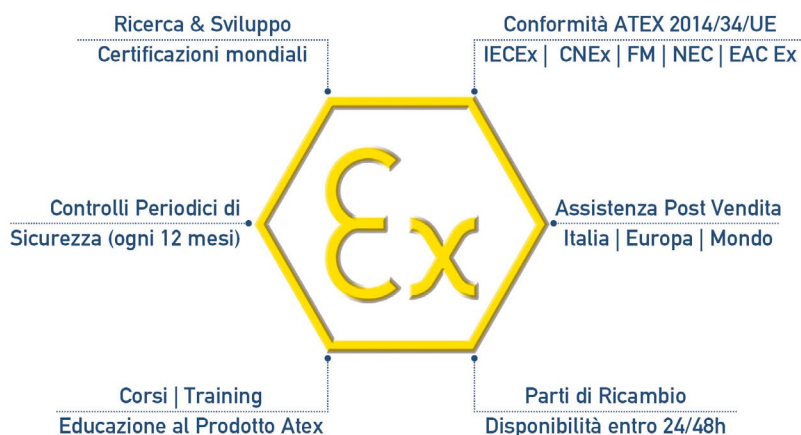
Ricerca & Sviluppo
Certificazioni mondiali

Conformità ATEX 2014/34/UE
IECEx | CNEx | FM | NEC | EAC Ex

Controlli Periodici di Sicurezza (ogni 12 mesi)

Ex

Assistenza Post Vendita
Italia | Europa | Mondo

Corsi | Training
Educazione al Prodotto Atex

Parti di Ricambio
Disponibilità entro 24/48h